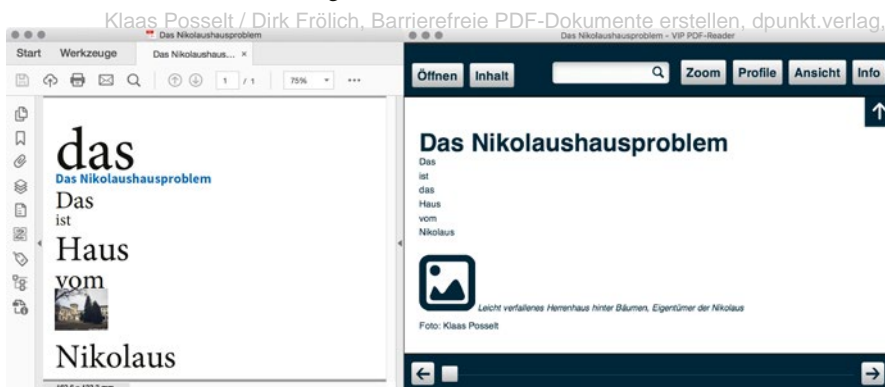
Klaas Posselt / Dirk Frölich, Barrierefreie PDF-Dokumente erstellen, dpunkt.verlag,

Das Nikolaushausproblem

Start Werkzeuge Das Nikolaushaus... ×

1 / 1 75%

das
Das Nikolaushausproblem
Das
ist
Haus
vom
Nikolaus

Das Nikolaushausproblem - VIP PDF-Reader

Öffnen Inhalt Zoom Profile Ansicht Info

Das Nikolaushausproblem
Das
ist
das
Haus
vom
Nikolaus

Leicht verfallenes Herrenhaus hinter Bäumen, Eigentümer der Nikolaus
Foto: Klaas Posselt